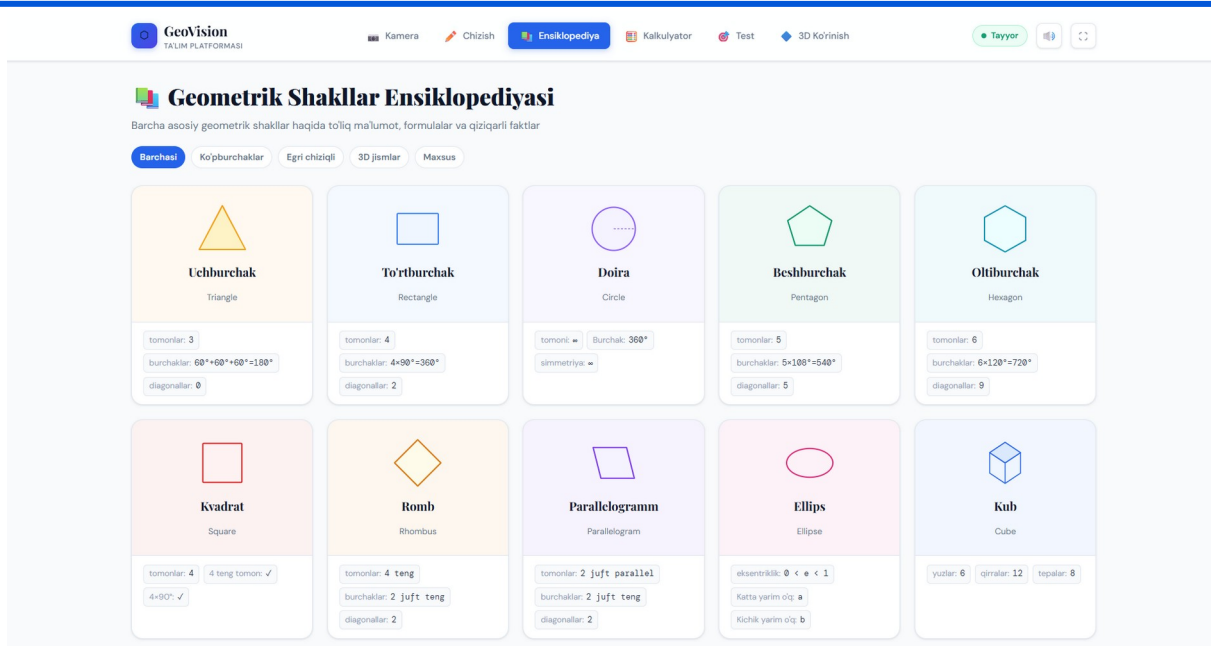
GeoVision
TA'LIM PLATFORMASI

Kamera | Chizish | Ensiklopediya | Kalkulyator | Test | 3D Ko'rinish

Tayyor

Geometrik Shakllar Ensiklopediyasi

Barcha asosiy geometrik shakllar haqida to'liq ma'lumot, formulalar va qiziqarli faktlar

Barchasi | Ko'pburchaklar | Egri chiziqli | 3D jismlar | Maxsus

Uchburchak
Triangle
tomonlar: 3
burchaklar: 60°+60°+60°=180°
diagonallar: 0

To'rtburchak
Rectangle
tomonlar: 4
burchaklar: 4×90°=360°
diagonallar: 2

Doira
Circle
tomoni: ∞
Burchak: 360°
simmetriya: ∞

Beshburchak
Pentagon
tomonlar: 5
burchaklar: 5×108°=540°
diagonallar: 5

Oltiburchak
Hexagon
tomonlar: 6
burchaklar: 6×120°=720°
diagonallar: 9

Kvadrat
Square
tomonlar: 4
4 teng tomon: ✓
4×90°: ✓

Romb
Rhombus
tomonlar: 4 teng
burchaklar: 2 juft teng
diagonallar: 2

Parallelogramm
Parallelogram
tomonlar: 2 juft parallel
burchaklar: 2 juft teng
diagonallar: 2

Ellips
Ellipse
eksentriklik: 0 < e < 1
Katta yarim o'q: a
Kichik yarim o'q: b

Kub
Cube
yuzlar: 6
qirralar: 12
tepalar: 8